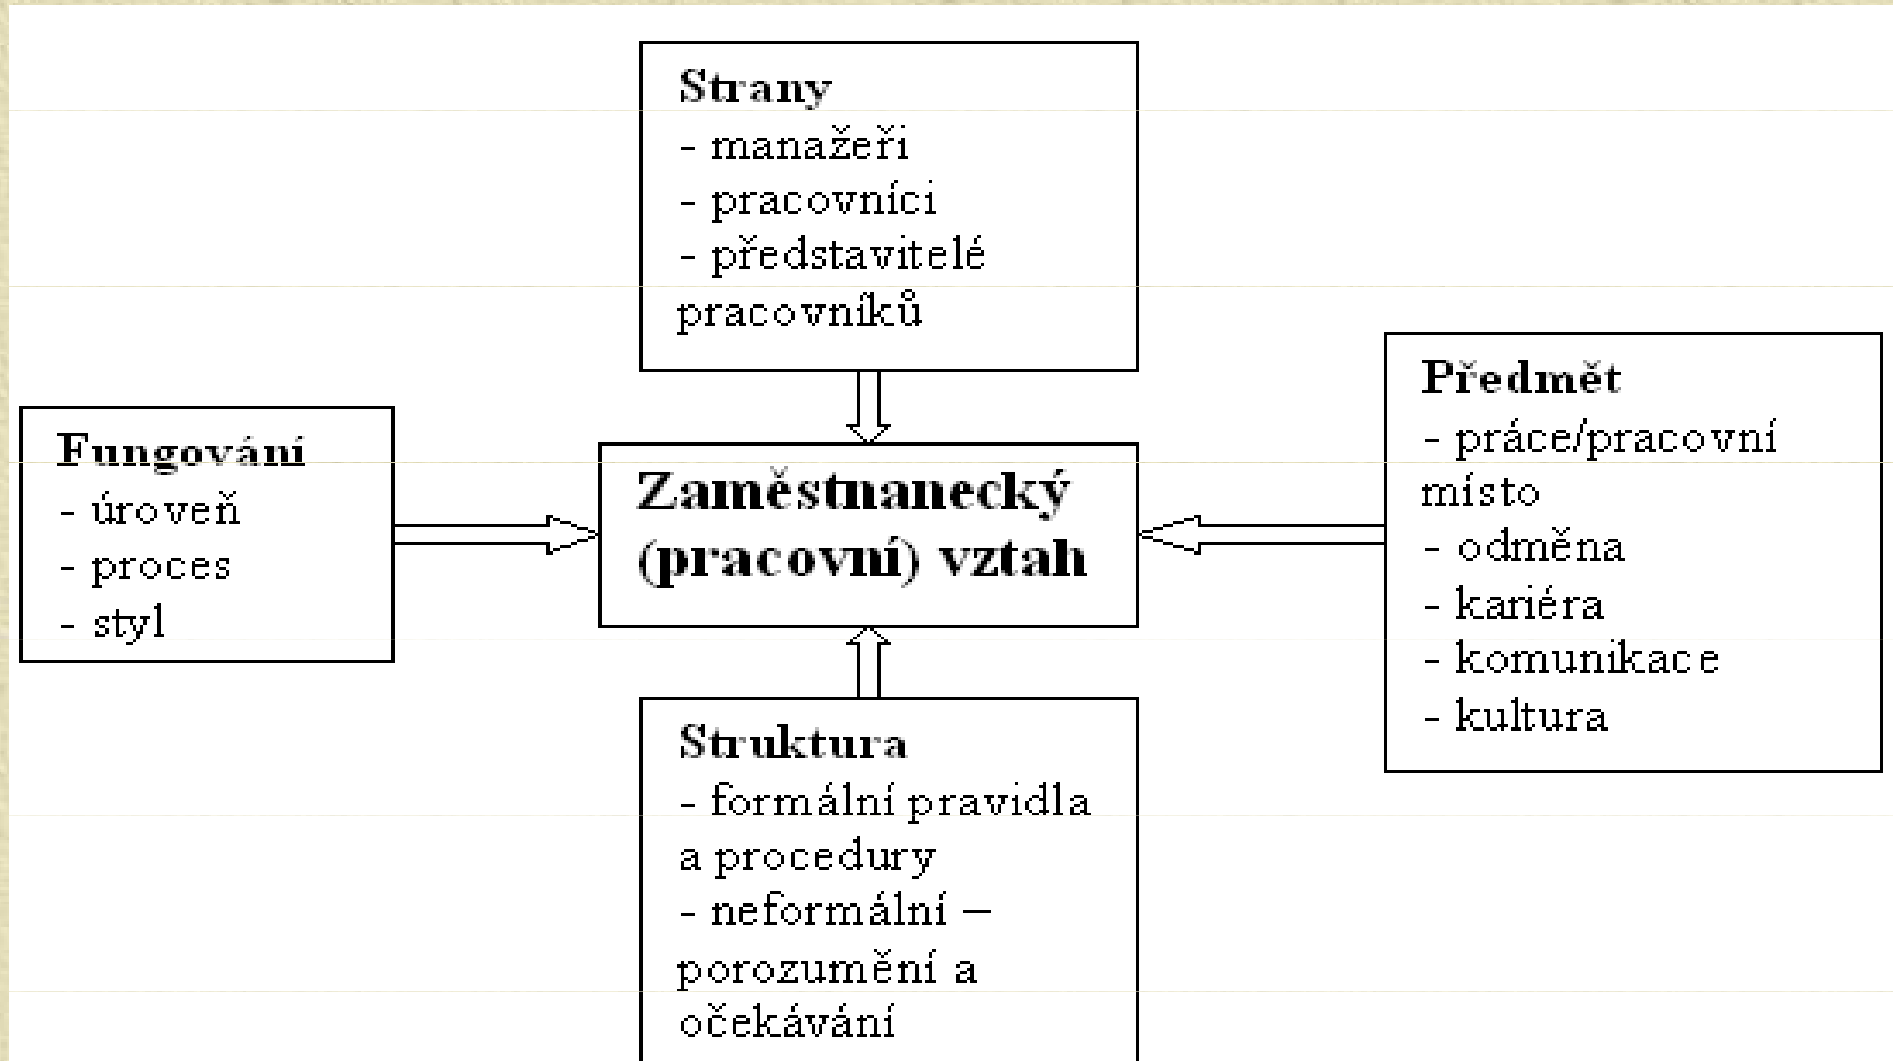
Strany
- manažeři
- pracovníci
- představitelé pracovníků

Fungování
- úroveň
- proces
- styl

Zaměstnanecký (pracovní) vztah

Předmět
- práce/pracovní místo
- odměna
- kariéra
- komunikace
- kultura

Struktura
- formální pravidla a procedury
- neformální – porozumění a očekávání